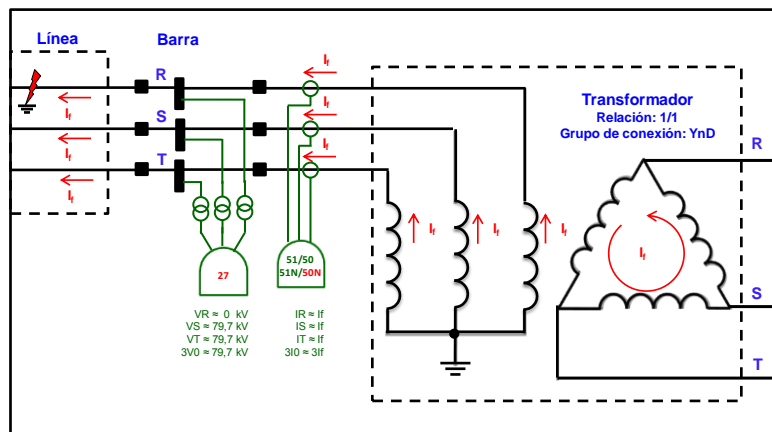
Línea

Barra

R

S

T

$I_f$

$I_f$

$I_f$

$I_f$

$I_f$

$I_f$

Transformador

Relación: 1/1

Grupo de conexión: YnD

R

S

T

$I_f$

$I_f$

$I_f$

$I_f$

27

51/50

51N/50N

VR ≈ 0 kV
VS ≈ 79,7 kV
VT ≈ 79,7 kV
3V0 ≈ 79,7 kV

IR ≈ If
IS ≈ If
IT ≈ If
3I0 ≈ 3If